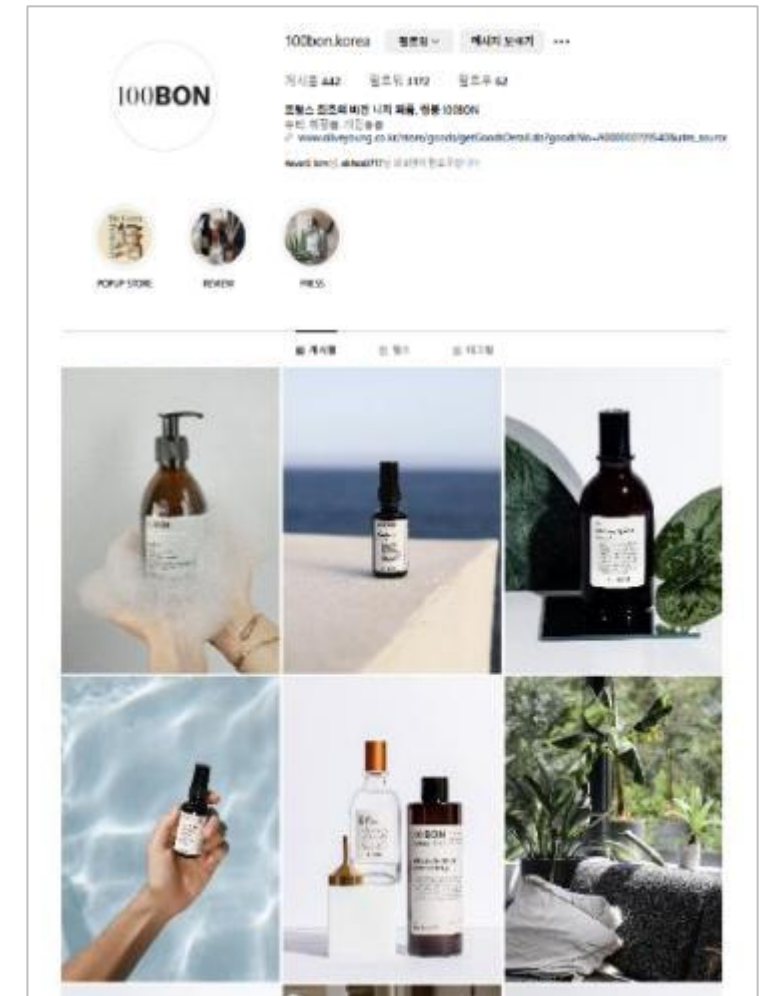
100BON

100bon.korea 팔로잉 메시지 보내기 ···

게시물 442 팔로워 3172 팔로우 62

프랑스 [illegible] 비건 니치 퍼퓸, 헝봉 100BON
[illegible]
www.oliveyoung.co.kr/store/goods/getGoodsDetail.do?goodsNo=A000000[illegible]
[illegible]

POPUP STORE REVIEW PRESS

게시물 릴스 태그됨

100BON